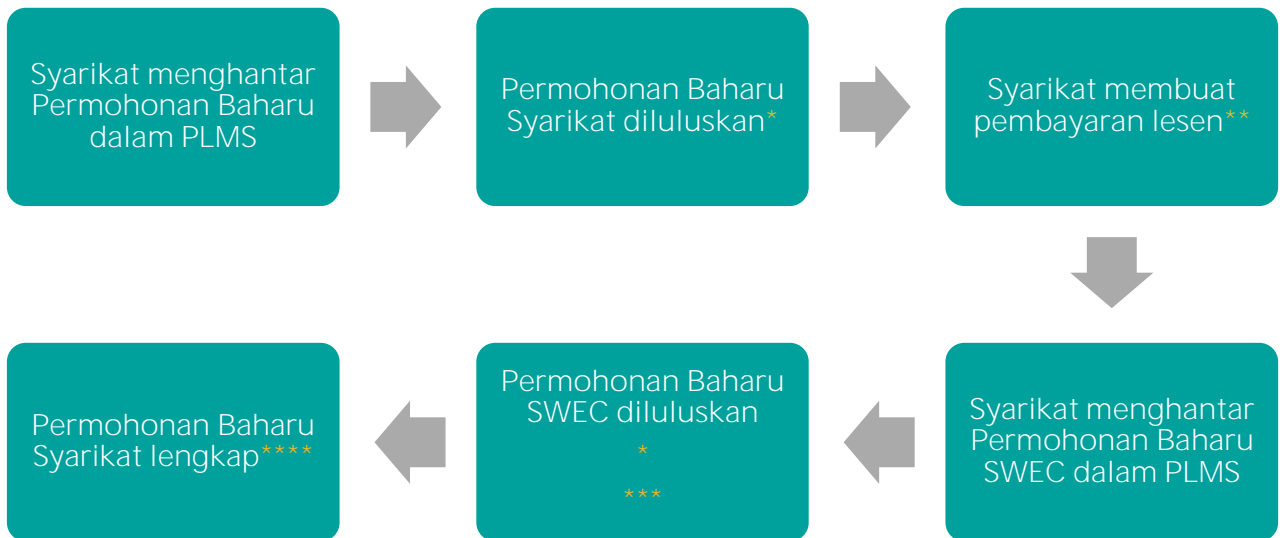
Syarikat menghantar Permohonan Baharu dalam PLMS

Permohonan Baharu Syarikat diluluskan*

Syarikat membuat pembayaran lesen**

Syarikat menghantar Permohonan Baharu SWEC dalam PLMS

Permohonan Baharu SWEC diluluskan

*

***

Permohonan Baharu Syarikat lengkap****